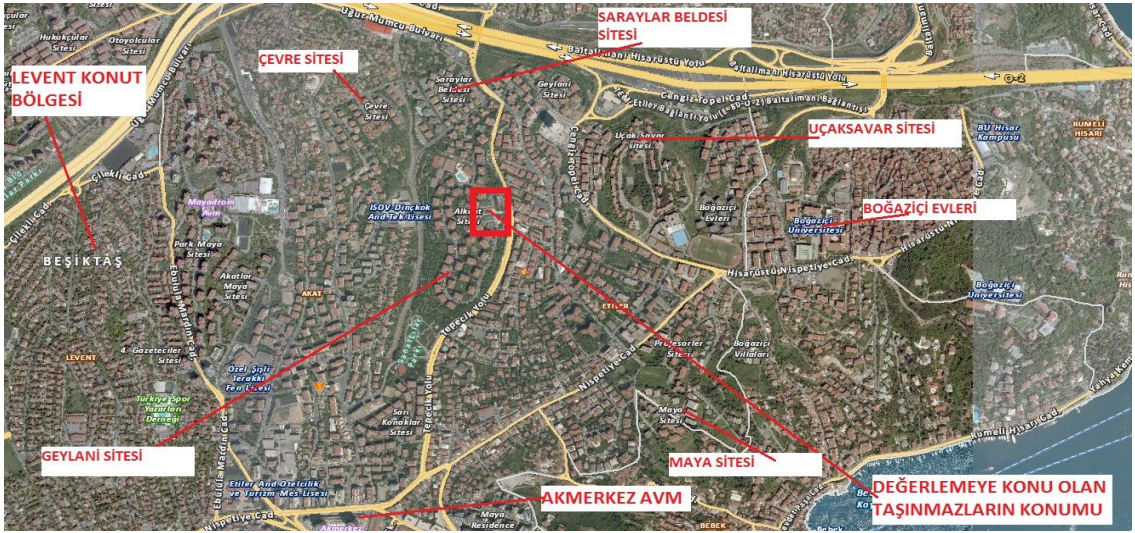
LEVENT KONUT BÖLGESİ

SARAYLAR BELDESİ SİTESİ

ÇEVRE SİTESİ

UÇAKSAVAR SİTESİ

BOĞAZİÇİ EVLERİ

GEYLANİ SİTESİ

MAYA SİTESİ

AKMERKEZ AVM

DEĞERLEMEYE KONU OLAN TAŞINMAZLARIN KONUMU

Uğur Mumcu Bulvarı

Baltalimanı Hisarüstü Yolu

Baltalimanı Hisarüstü Yolu

O-2

Cengiz Topel Cad.

Etiler Bağlantı Yolu

Hukukçular Sitesi

Otoyolcular Sitesi

Çevre Sitesi

Saraylar Beldesi Sitesi

Geylani Sitesi

Uçak Savar Sitesi

Boğaziçi Evleri

Boğaziçi Üniversitesi

Boğaziçi Üniversitesi

BÜ Hisar Kampüsü

RUMELİ HİSARI

Mayadrom Avm

İSOV Dinçkök And Tek Lisesi

Alkent Sitesi

Park Maya Sitesi

Akatlar Maya Sitesi

AKAT

BEŞİKTAŞ

Çilekli Cad.

LEVENT

4. Gazeteciler Sitesi

Özel Şişli Terakki Fen Lisesi

Türkiye Spor Yazarları Derneği

Ebulula Mardin Cad.

Tepecik Yolu

Sarı Konaklar Sitesi

Hisarüstü Nispetiye Cad.

ETİLER

Nispetiye Cad.

Profesörler Sitesi

Boğaziçi Villaları

Maya Sitesi

Etiler And Otelcilik ve Turizm Mes Lisesi

Nispetiye Cad.

Akmerkez

Maya Residence

BEBEK

Rumeli Hisarı Cad.

Yahya Kemal Cad.